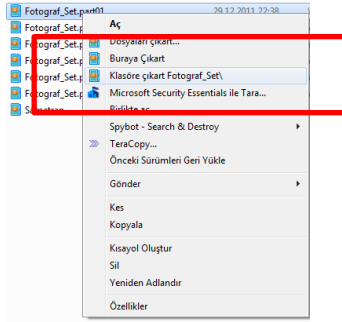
Fotograf_Set.part01 29.12.2011 22:38
Fotograf_Set.p
Fotograf_Set.p
Fotograf_Set.p
Fotograf_Set.p
Fotograf_Set.p
Sayaçtan

Aç
Dosyaları çıkart...
Buraya Çıkart
Klasöre çıkart Fotograf_Set\
Microsoft Security Essentials ile Tara...
Birlikte aç
Spybot - Search & Destroy
TeraCopy...
Önceki Sürümleri Geri Yükle
Gönder
Kes
Kopyala
Kısayol Oluştur
Sil
Yeniden Adlandır
Özellikler